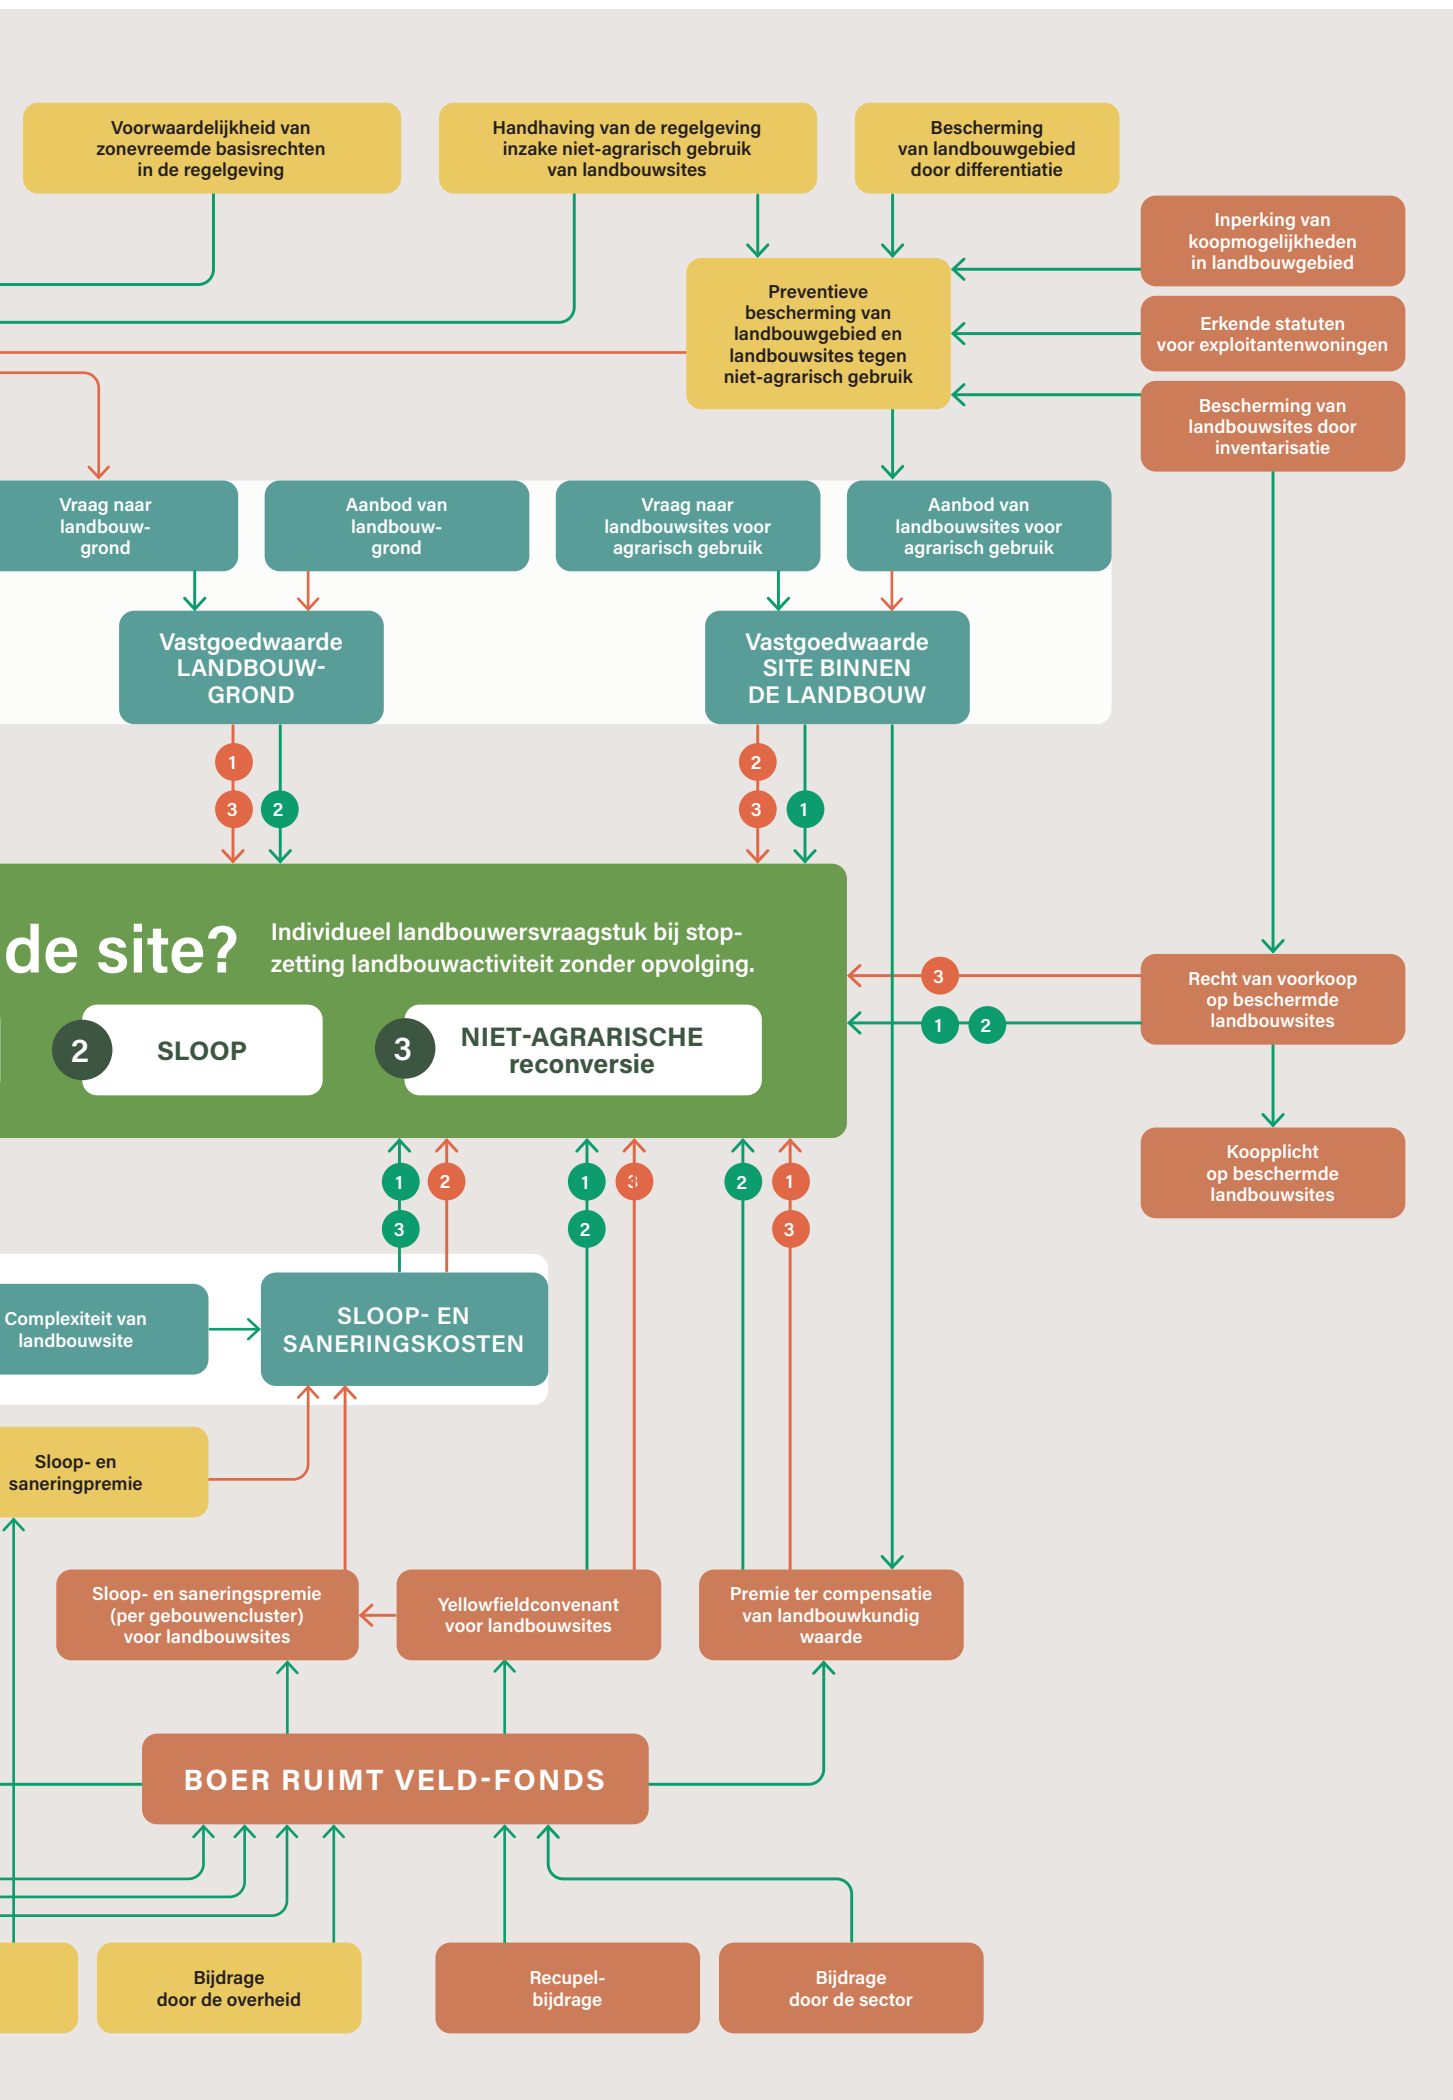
Voorwaardelijkheid van zonevreemde basisrechten in de regelgeving

Handhaving van de regelgeving inzake niet-agrarisch gebruik van landbouwsites

Bescherming van landbouwgebied door differentiatie

Inperking van koopmogelijkheden in landbouwgebied

Preventieve bescherming van landbouwgebied en landbouwsites tegen niet-agrarisch gebruik

Erkende statuten voor exploitantenwoningen

Bescherming van landbouwsites door inventarisatie

Vraag naar landbouwgrond

Aanbod van landbouwgrond

Vraag naar landbouwsites voor agrarisch gebruik

Aanbod van landbouwsites voor agrarisch gebruik

Vastgoedwaarde LANDBOUWGROND

Vastgoedwaarde SITE BINNEN DE LANDBOUW

1
3
2

2
3
1

de site?

Individueel landbouwersvraagstuk bij stopzetting landbouwactiviteit zonder opvolging.

2 SLOOP

3 NIET-AGRARISCHE reconversie

3
1 2

Recht van voorkoop op beschermde landbouwsites

Koopplicht op beschermde landbouwsites

1 2
3
1 3
2
2 1
3

Complexiteit van landbouwsite

SLOOP- EN SANERINGSKOSTEN

Sloop- en saneringpremie

Sloop- en saneringspremie (per gebouwencluster) voor landbouwsites

Yellowfieldconvenant voor landbouwsites

Premie ter compensatie van landbouwkundig waarde

BOER RUIMT VELD-FONDS

Bijdrage door de overheid

Recupelbijdrage

Bijdrage door de sector